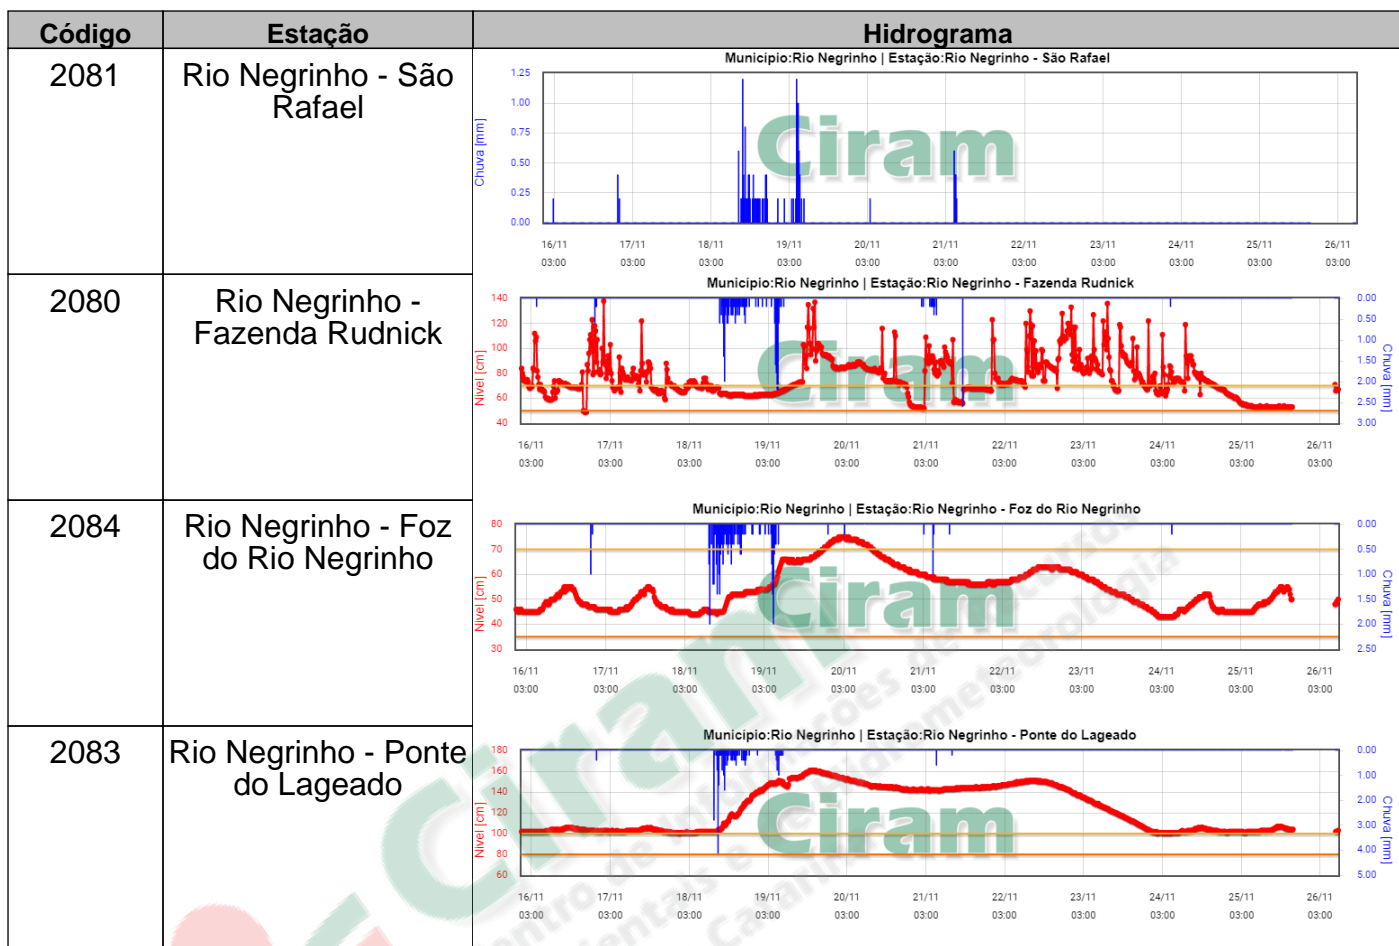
| Código | Estação | Hidrograma |
|---|---|---|
| 2081 | Rio Negrinho - São Rafael | Municipio:Rio Negrinho \| Estação:Rio Negrinho - São Rafael |
| 2080 | Rio Negrinho - Fazenda Rudnick | Municipio:Rio Negrinho \| Estação:Rio Negrinho - Fazenda Rudnick |
| 2084 | Rio Negrinho - Foz do Rio Negrinho | Municipio:Rio Negrinho \| Estação:Rio Negrinho - Foz do Rio Negrinho |
| 2083 | Rio Negrinho - Ponte do Lageado | Municipio:Rio Negrinho \| Estação:Rio Negrinho - Ponte do Lageado |

Chuva [mm]
1.25 1.00 0.75 0.50 0.25 0.00
16/11 03:00 17/11 03:00 18/11 03:00 19/11 03:00 20/11 03:00 21/11 03:00 22/11 03:00 23/11 03:00 24/11 03:00 25/11 03:00 26/11 03:00
Ciram

Nível [cm]
140 120 100 80 60 40
Chuva [mm]
0.00 0.50 1.00 1.50 2.00 2.50 3.00
16/11 03:00 17/11 03:00 18/11 03:00 19/11 03:00 20/11 03:00 21/11 03:00 22/11 03:00 23/11 03:00 24/11 03:00 25/11 03:00 26/11 03:00
Ciram

Nível [cm]
80 70 60 50 40 30
Chuva [mm]
0.00 0.50 1.00 1.50 2.00 2.50
16/11 03:00 17/11 03:00 18/11 03:00 19/11 03:00 20/11 03:00 21/11 03:00 22/11 03:00 23/11 03:00 24/11 03:00 25/11 03:00 26/11 03:00
Ciram

Nível [cm]
180 160 140 120 100 80 60
Chuva [mm]
0.00 1.00 2.00 3.00 4.00 5.00
16/11 03:00 17/11 03:00 18/11 03:00 19/11 03:00 20/11 03:00 21/11 03:00 22/11 03:00 23/11 03:00 24/11 03:00 25/11 03:00 26/11 03:00
Ciram

Ciram
Centro de Informações de Recursos Ambientais e de Hidrometeorologia